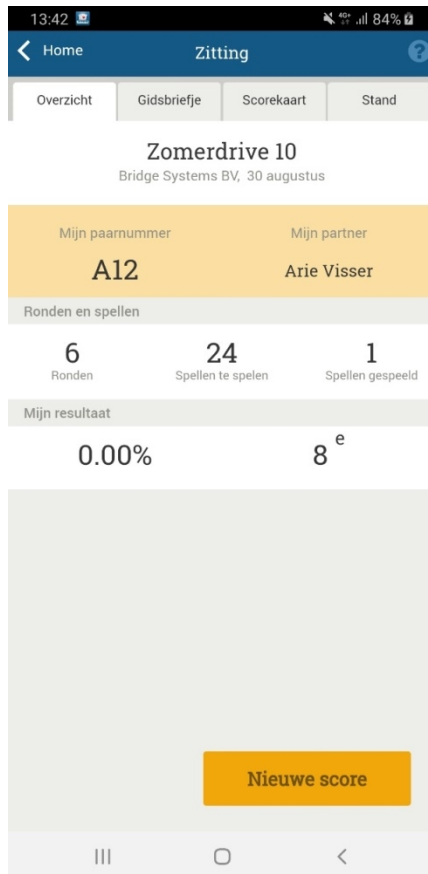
13:42 84%

Home

Zitting

?

Overzicht

Gidsbriefje

Scorekaart

Stand

Zomerdrive 10

Bridge Systems BV, 30 augustus

Mijn paarnummer

A12

Mijn partner

Arie Visser

Ronden en spellen

6
Ronden

24
Spellen te spelen

1
Spellen gespeeld

Mijn resultaat

0.00%

8 e

Nieuwe score